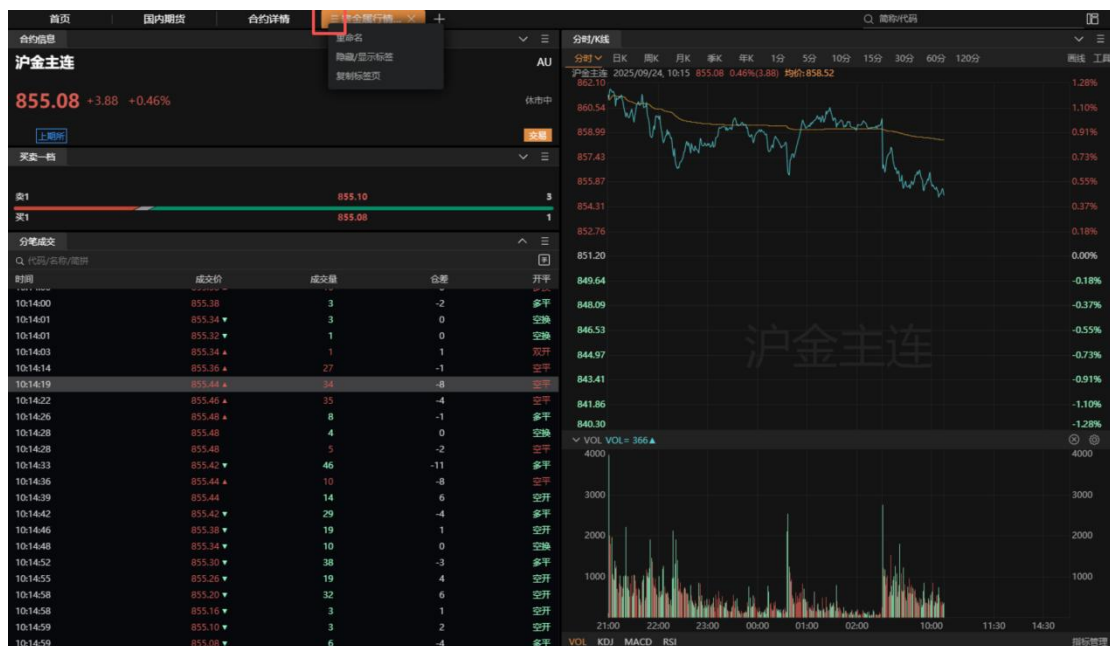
首页 国内期货 合约详情 三 沪金主连行情... × +
简称/代码
重命名
隐藏/显示标签
复制标签页

合约信息
沪金主连 AU
855.08 +3.88 +0.46%
休市中
上期所
交易

买卖一档
卖1 855.10 3
买1 855.08 1

分笔成交
代码/名称/简拼

| 时间 | 成交价 | 成交量 | 仓差 | 开平 |
|---|---|---|---|---|
| 10:14:00 | 855.38 | 3 | -2 | 多平 |
| 10:14:01 | 855.34 ▼ | 3 | 0 | 空换 |
| 10:14:01 | 855.32 ▼ | 1 | 0 | 空换 |
| 10:14:03 | 855.34 ▲ | 1 | 1 | 双开 |
| 10:14:14 | 855.36 ▲ | 27 | -1 | 空平 |
| 10:14:19 | 855.44 ▲ | 34 | -8 | 空平 |
| 10:14:22 | 855.46 ▲ | 35 | -4 | 空平 |
| 10:14:26 | 855.48 ▲ | 8 | -1 | 多平 |
| 10:14:28 | 855.48 | 4 | 0 | 空换 |
| 10:14:28 | 855.48 | 5 | -2 | 空平 |
| 10:14:33 | 855.42 ▼ | 46 | -11 | 多平 |
| 10:14:36 | 855.44 ▲ | 10 | -8 | 空平 |
| 10:14:39 | 855.44 | 14 | 6 | 空开 |
| 10:14:42 | 855.42 ▼ | 29 | -4 | 多平 |
| 10:14:46 | 855.38 ▼ | 19 | 1 | 空开 |
| 10:14:48 | 855.34 ▼ | 10 | 0 | 空换 |
| 10:14:52 | 855.30 ▼ | 38 | -3 | 多平 |
| 10:14:55 | 855.26 ▼ | 19 | 4 | 空开 |
| 10:14:58 | 855.20 ▼ | 32 | 6 | 空开 |
| 10:14:58 | 855.16 ▼ | 3 | 1 | 空开 |
| 10:14:59 | 855.10 ▼ | 3 | 2 | 空开 |
| 10:14:59 | 855.08 ▼ | 6 | -4 | 多平 |

分时/K线
分时 日K 周K 月K 季K 年K 1分 5分 10分 15分 30分 60分 120分
画线 工具
沪金主连 2025/09/24, 10:15 855.08 0.46%(3.88) 均价: 858.52
862.10 1.28%
860.54 1.10%
858.99 0.91%
857.43 0.73%
855.87 0.55%
854.31 0.37%
852.76 0.18%
851.20 0.00%
849.64 -0.18%
848.09 -0.37%
846.53 -0.55%
844.97 -0.73%
843.41 -0.91%
841.86 -1.10%
840.30 -1.28%
沪金主连
VOL VOL= 366▲
4000 4000
3000 3000
2000 2000
1000 1000
21:00 22:00 23:00 00:00 01:00 02:00 10:00 11:30 14:30
VOL KDJ MACD RSI
指标管理